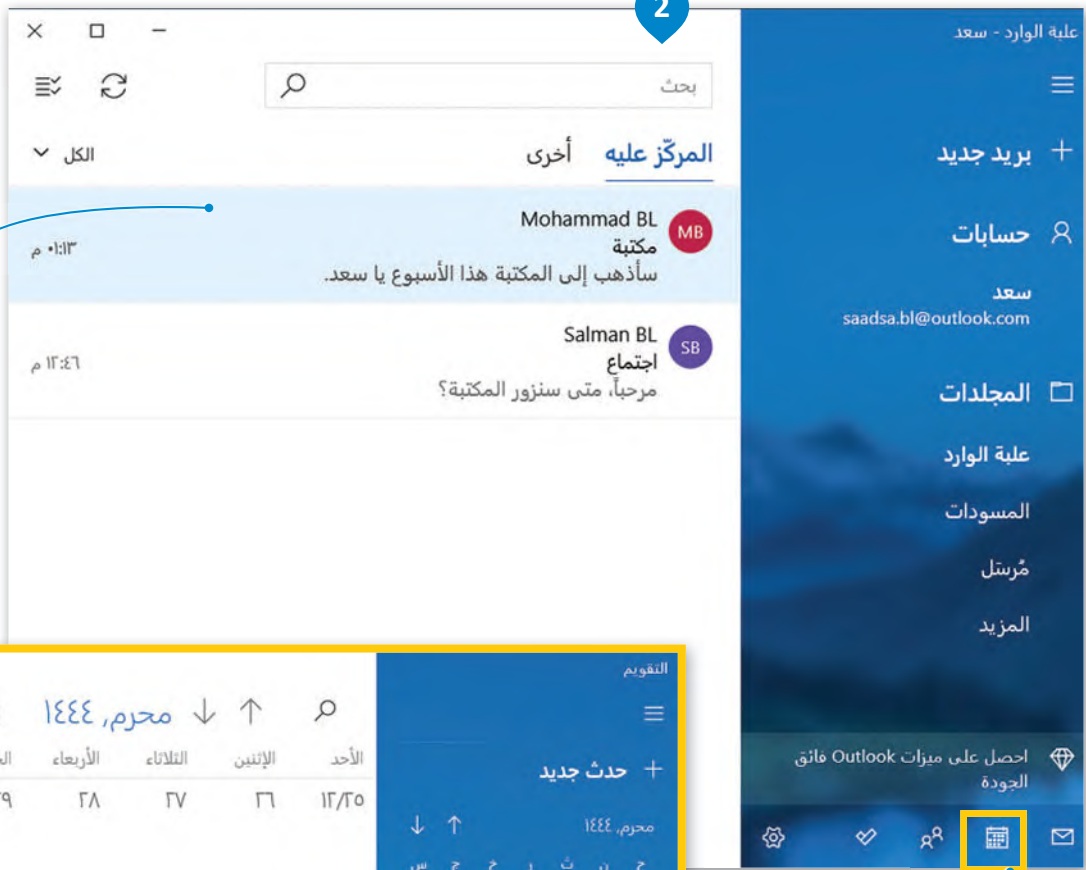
2

علبة الوارد - سعد

بحث

المركّز عليه أخرى الكل

Mohammad BL
MB
مكتبة
سأذهب إلى المكتبة هذا الأسبوع يا سعد.
٠١:١٣ م

Salman BL
SB
اجتماع
مرحباً، متى سنزور المكتبة؟
١٢:٤٦ م

بريد جديد

حسابات

سعد
saadsa.bl@outlook.com

المجلدات

علبة الوارد

المسودات

مُرسَل

المزيد

احصل على ميزات Outlook فائق الجودة

التقويم

حدث جديد

محرم, ١٤٤٤

محرم, ١٤٤٤

| الأحد | الإثنين | الثلاثاء | الأربعاء | ال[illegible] |
|---|---|---|---|---|
| ١٢/٢٥ | ٢٦ | ٢٧ | ٢٨ | ٢٩ |